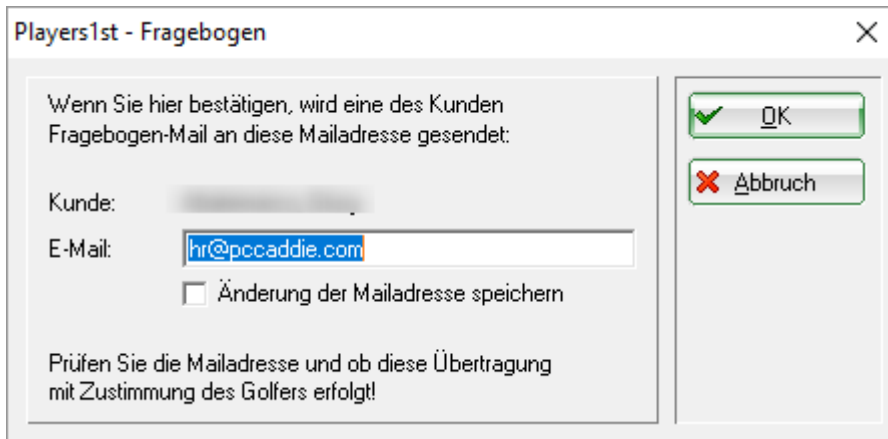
Players1st - Fragebogen

Wenn Sie hier bestätigen, wird eine des Kunden Fragebogen-Mail an diese Mailadresse gesendet:

Kunde: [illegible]

E-Mail: hr@pccaddie.com

Änderung der Mailadresse speichern

Prüfen Sie die Mailadresse und ob diese Übertragung mit Zustimmung des Golfers erfolgt!

OK

Abbruch